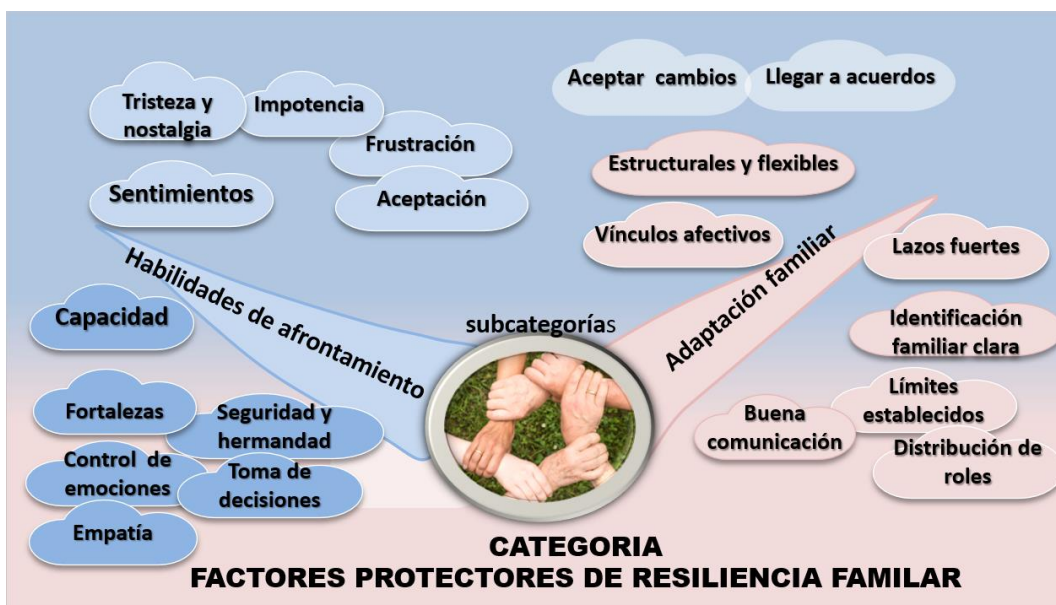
Tristeza y nostalgia

Impotencia

Frustración

Sentimientos

Aceptación

Aceptar cambios

Llegar a acuerdos

Estructurales y flexibles

Vínculos afectivos

Habilidades de afrontamiento

Adaptación familiar

Lazos fuertes

Capacidad

subcategorías

Identificación familiar clara

Fortalezas

Seguridad y hermandad

Límites establecidos

Buena comunicación

Distribución de roles

Control de emociones

Toma de decisiones

Empatía

CATEGORIA
FACTORES PROTECTORES DE RESILIENCIA FAMILAR